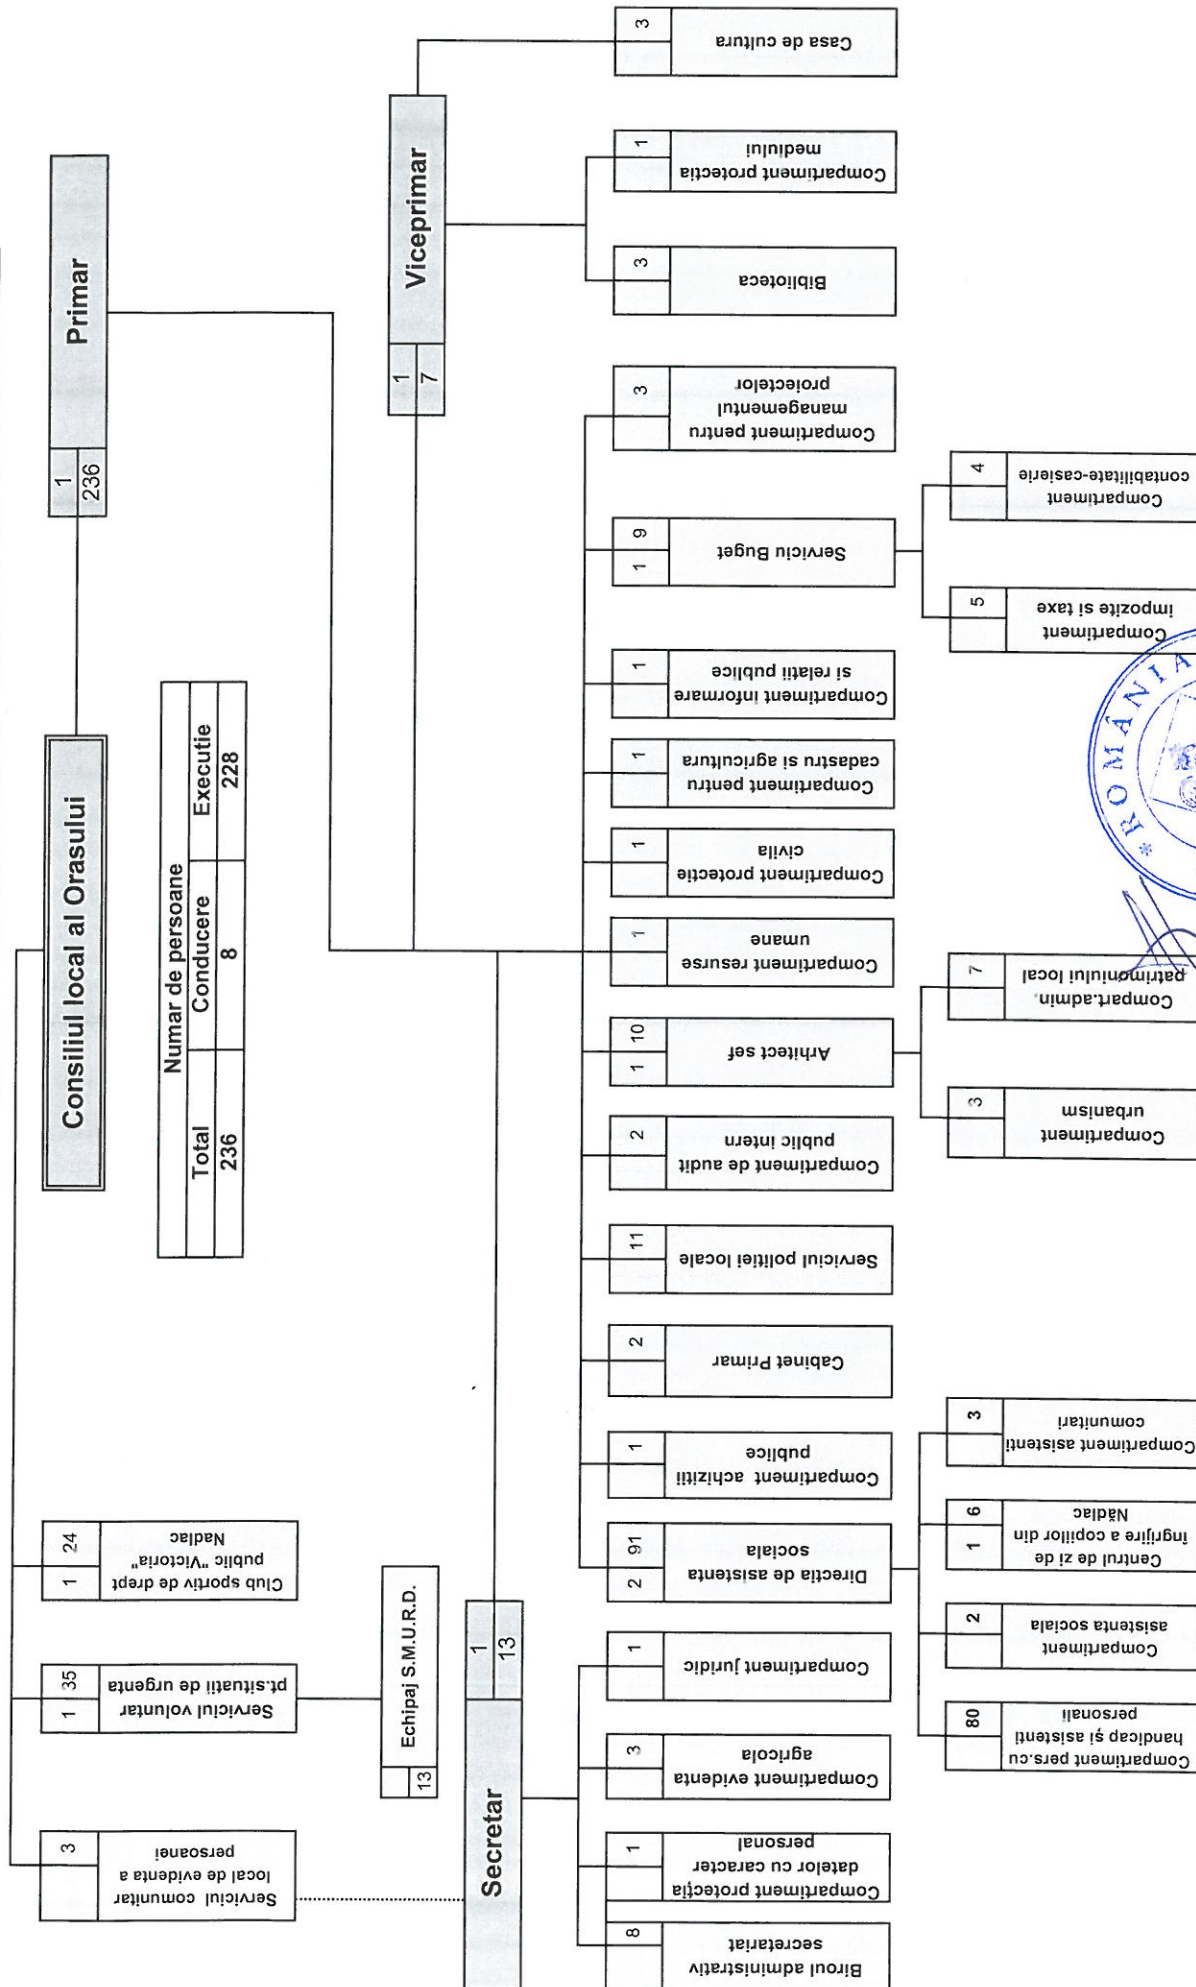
Consiliul local al Orasului

Primar
1
236

Numar de persoane
| Total | Conducere | Executie |
|---|---|---|
| 236 | 8 | 228 |

Viceprimar
1
7

Casa de cultura
3

Compartiment protectia mediului
1

Biblioteca
3

Compartiment pentru managementul proiectelor
3

Serviciu Buget
1
9

Compartiment contabilitate-casierie
4

Compartiment impozite si taxe
5

Compartiment informare si relatii publice
1

Compartiment pentru cadastru si agricultura
1

Compartiment protectie civila
1

Compartiment resurse umane
1

Arhitect sef
1
10

Compart.admin. patrimoniului local
7

Compartiment urbanism
3

Compartiment de audit public intern
2

Serviciul politiei locale
11

Cabinet Primar
2

Compartiment achizitii publice
1

Directia de asistenta sociala
2
91

Compartiment asistenti comunitari
3

Centrul de zi de ingrijire a copiilor din Nădlac
1
6

Compartiment asistenta sociala
2

Compartiment pers.cu handicap și asistenti personali
80

Compartiment juridic
1

Compartiment evidenta agricola
3

Compartiment protecția datelor cu caracter personal
1

Biroul administrativ secretariat
8

Secretar
1
13

Club sportiv de drept public "Victoria" Nadlac
1
24

Serviciul voluntar pt.situatii de urgenta
1
35

Echipaj S.M.U.R.D.
13

Serviciul comunitar local de evidenta a persoanei
3

ROMÂNIA